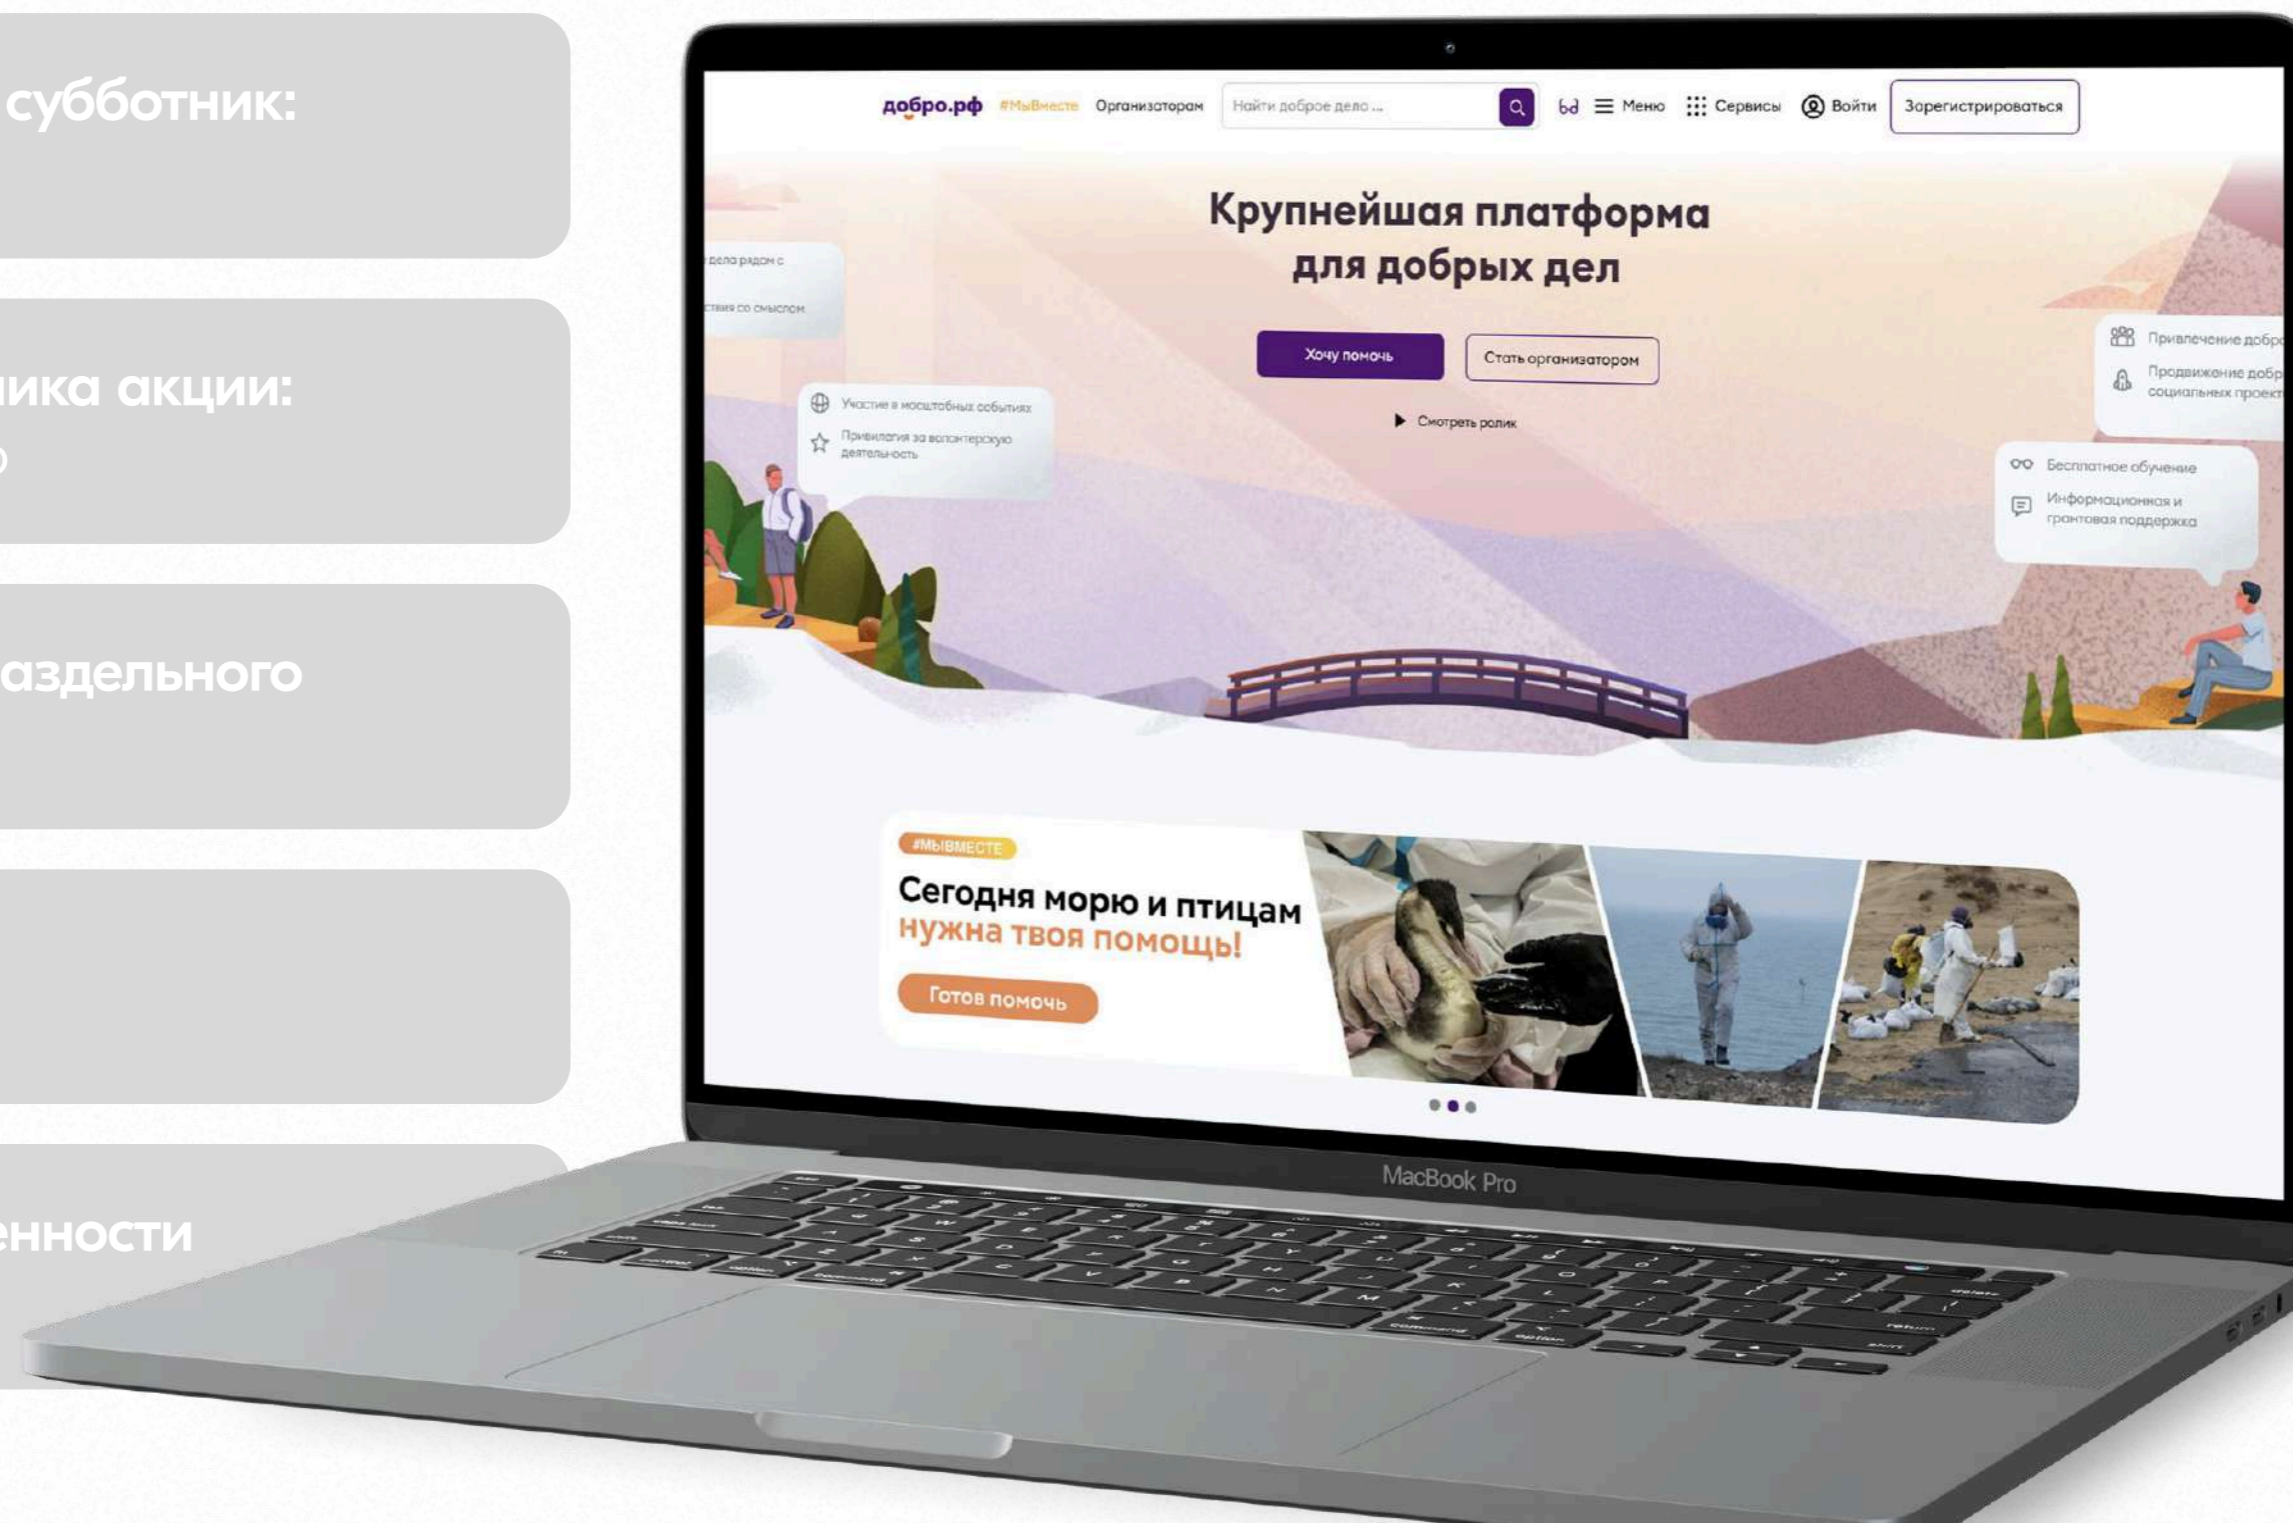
субботник:

ика акции:

аздельного

енности

добро.рф #МыВместе Организаторам Найти доброе дело ... Меню Сервисы Войти Зарегистрироваться

Крупнейшая платформа для добрых дел

Хочу помочь Стать организатором

Смотреть ролик

дела рядом с

ствия со смыслом

Участие в масштабных событиях

Привилегия за волонтерскую деятельность

Привлечение добр

Продвижение добр социальных проект

Бесплатное обучение

Информационная и грантовая поддержка

#МЫВМЕСТЕ

Сегодня морю и птицам нужна твоя помощь!

Готов помочь

MacBook Pro